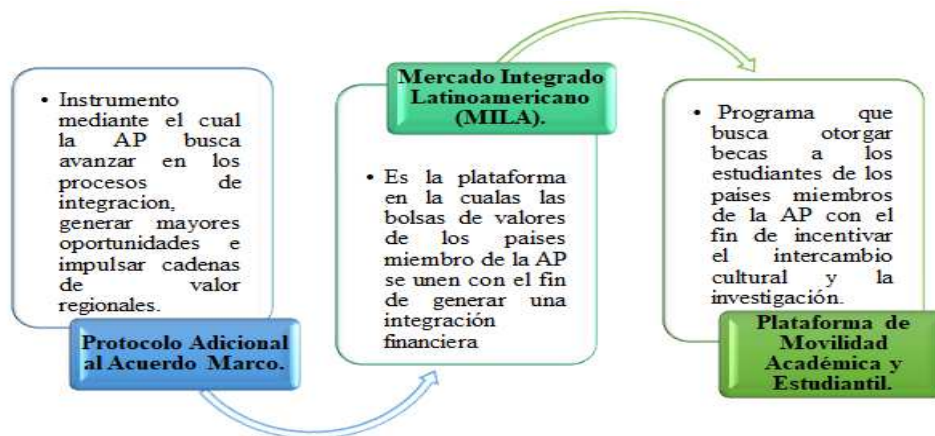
• Instrumento mediante el cual la AP busca avanzar en los procesos de integracion, generar mayores oportunidades e impulsar cadenas de valor regionales.

Protocolo Adicional al Acuerdo Marco.

Mercado Integrado Latinoamericano (MILA).

• Es la plataforma en la cualas las bolsas de valores de los paises miembro de la AP se unen con el fin de generar una integración financiera

• Programa que busca otorgar becas a los estudiantes de los países miembros de la AP con el fin de incentivar el intercambio cultural y la investigación.

Plataforma de Movilidad Académica y Estudiantil.